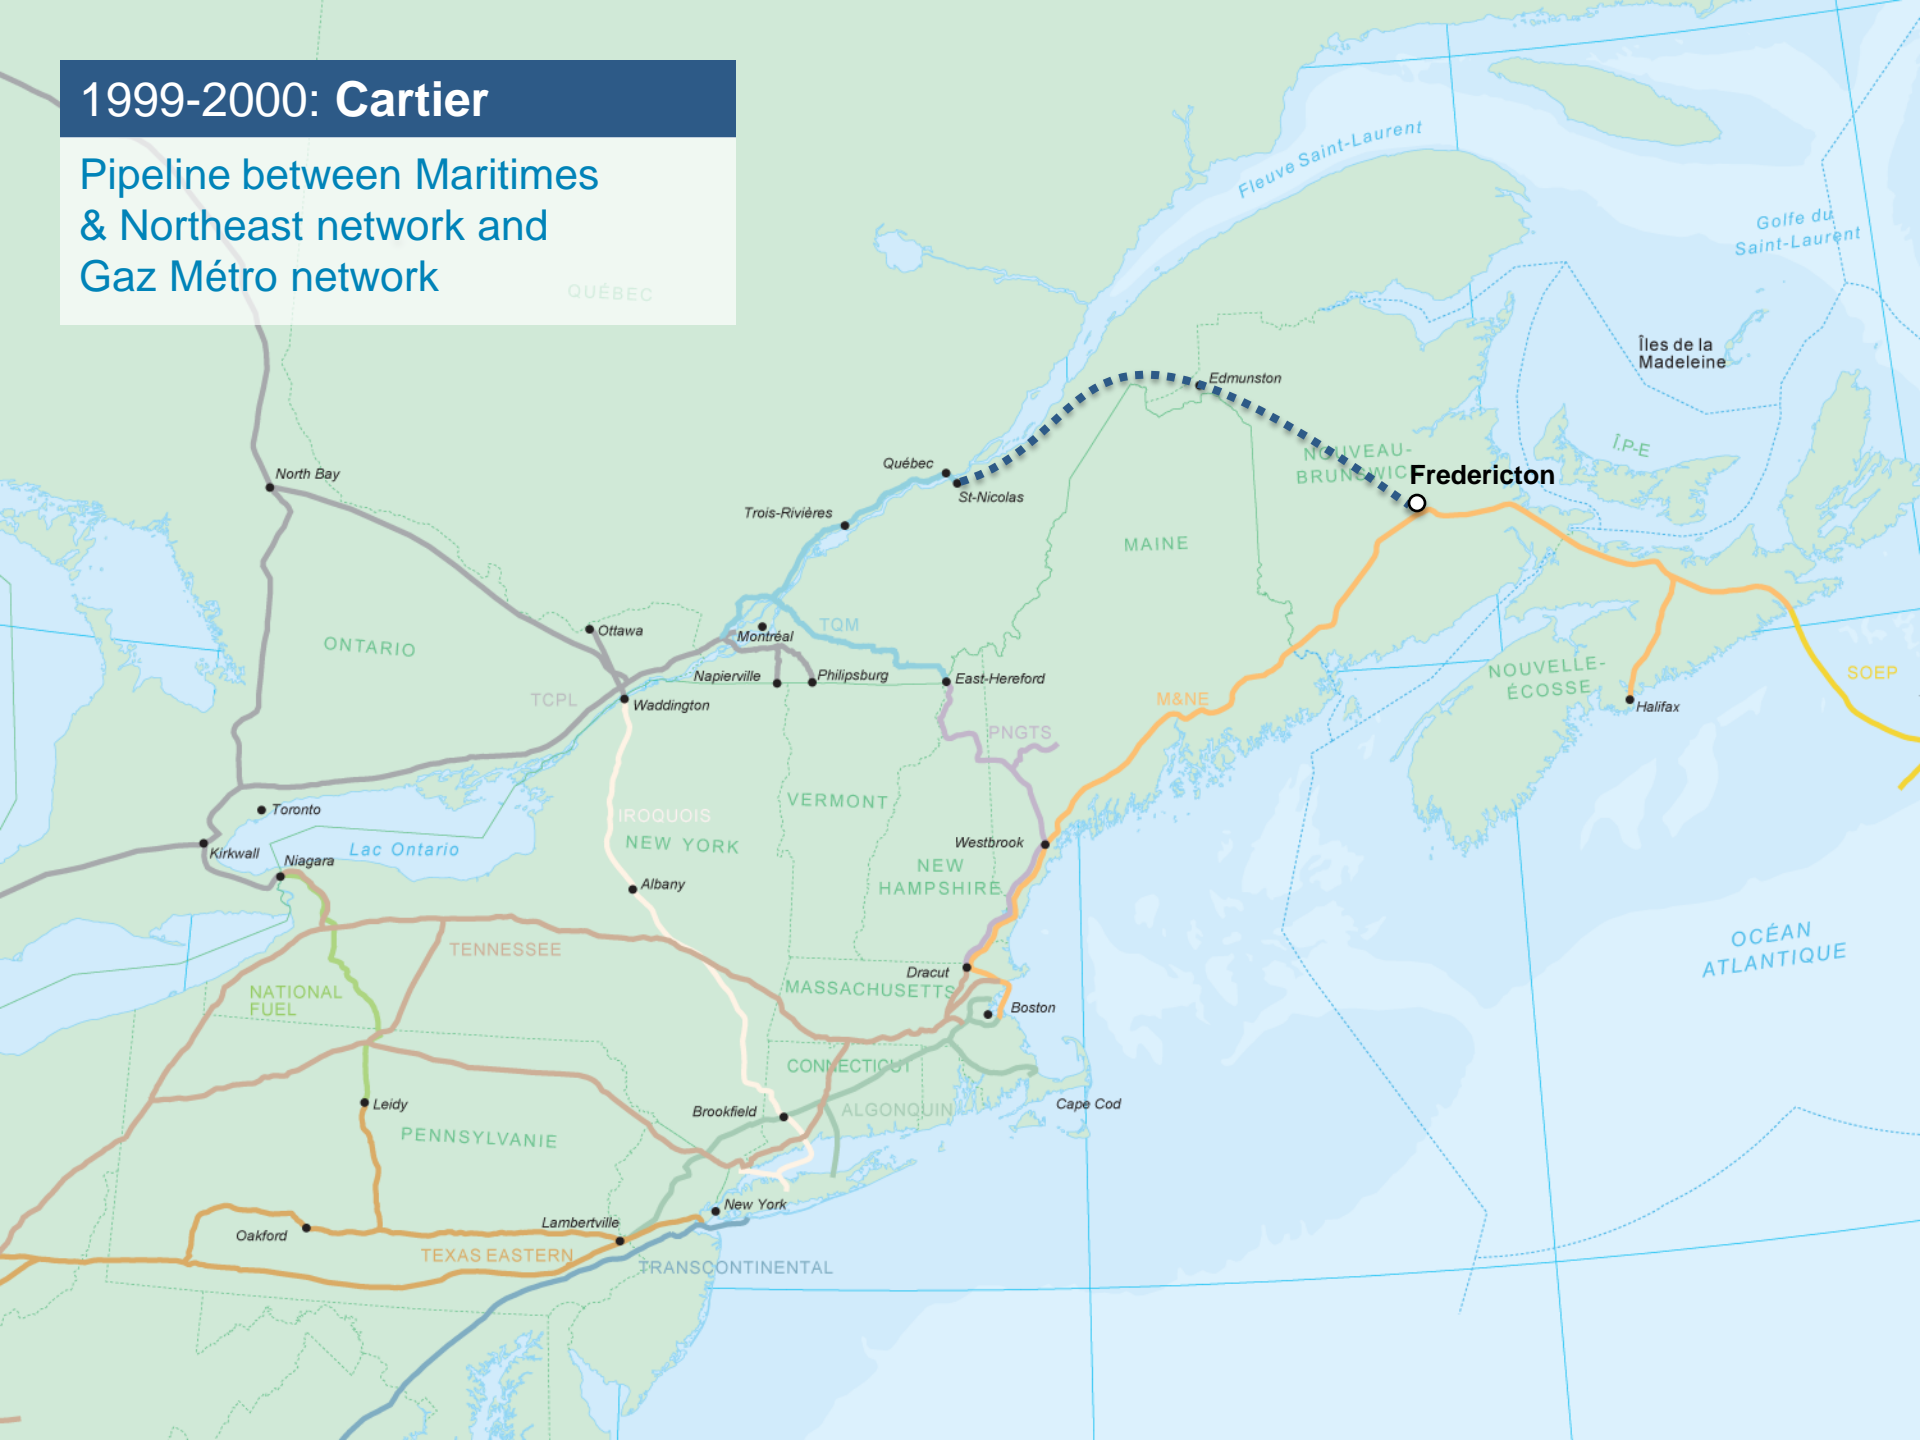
1999-2000: Cartier

Pipeline between Maritimes & Northeast network and Gaz Métro network

QUÉBEC

Fleuve Saint-Laurent

Golfe du Saint-Laurent

Îles de la Madeleine

Î.P.-E

Edmunston

NOUVEAU-BRUNSWICK

Fredericton

Québec

St-Nicolas

Trois-Rivières

North Bay

MAINE

Ottawa

Montréal

TQM

ONTARIO

Napierville

Philipsburg

East-Hereford

TCPL

Waddington

PNGTS

M&NE

NOUVELLE-ÉCOSSE

Halifax

SOEP

VERMONT

IROQUOIS

Toronto

NEW YORK

Westbrook

NEW HAMPSHIRE

Kirkwall

Niagara

Lac Ontario

Albany

OCÉAN ATLANTIQUE

TENNESSEE

Dracut

MASSACHUSETTS

Boston

NATIONAL FUEL

CONNECTICUT

Leidy

Brookfield

ALGONQUIN

Cape Cod

PENNSYLVANIE

New York

Oakford

Lambertville

TEXAS EASTERN

TRANSCONTINENTAL